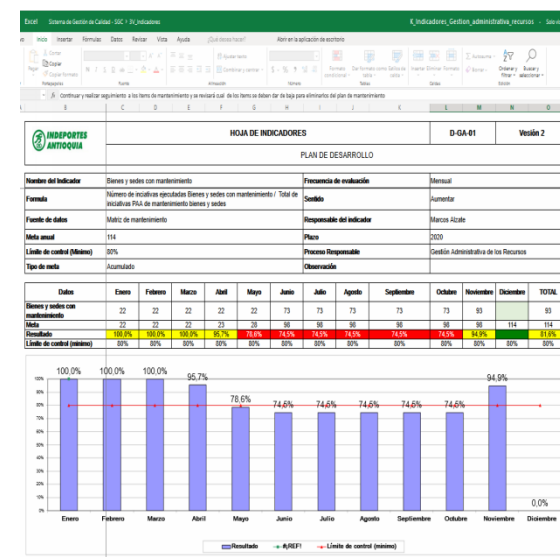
Excel Sistema de Gestión de Calidad - SGC > 5V_Indicadores K_Indicadores_Gestion_administrativa_recursos Sale

Inicio Insertar Fórmulas Datos Revisar Vista Ayuda ¿Qué desea hacer? Abrir en la aplicación de escritorio

Cortar Copiar Copiar formato Ajustar texto Combinar y centrar Formato condicional Dar formato como tabla Estilos de celda Insertar Eliminar Formato Autosuma Borrar Ordenar y filtrar Buscar y seleccionar

Portapapeles Fuente Alineación Número Tablas Celdas Edición

Continuar y realizar seguimiento a los items de mantenimiento y se revisará cual de los items se deben dar de baja para eliminarlos del plan de mantenimiento

INDEPORTES ANTIOQUIA

HOJA DE INDICADORES | D-GA-01 | Versión 2

PLAN DE DESARROLLO

| | | | |
|---|---|---|---|
| Nombre del Indicador | Bienes y sedes con mantenimiento | Frecuencia de evaluación | Mensual |
| Formula | Número de iniciativas ejecutadas Bienes y sedes con mantenimiento / Total de iniciativas PAA de mantenimiento bienes y sedes | Sentido | Aumentar |
| Fuente de datos | Matriz de mantenimiento | Responsable del indicador | Marcos Alzate |
| Meta anual | 114 | Plazo | 2020 |
| Limite de control (Minimo) | 80% | Proceso Responsable | Gestión Administrativa de los Recursos |
| Tipo de meta | Acumulado | Observación | |

| Datos | Enero | Febrero | Marzo | Abril | Mayo | Junio | Julio | Agosto | Septiembre | Octubre | Noviembre | Diciembre | TOTAL |
|---|---|---|---|---|---|---|---|---|---|---|---|---|---|
| Bienes y sedes con mantenimiento | 22 | 22 | 22 | 22 | 22 | 73 | 73 | 73 | 73 | 73 | 93 | | 93 |
| Meta | 22 | 22 | 22 | 23 | 28 | 98 | 98 | 98 | 98 | 98 | 98 | 114 | 114 |
| Resultado | 100,0% | 100,0% | 100,0% | 95,7% | 78,6% | 74,5% | 74,5% | 74,5% | 74,5% | 74,5% | 94,9% | | 81,6% |
| Limite de control (minimo) | 80% | 80% | 80% | 80% | 80% | 80% | 80% | 80% | 80% | 80% | 80% | 80% | 80% |

100% 90% 80% 70% 60% 50% 40% 30% 20% 10% 0%

100,0% 100,0% 100,0% 95,7% 78,6% 74,5% 74,5% 74,5% 74,5% 74,5% 94,9% 0,0%

Enero Febrero Marzo Abril Mayo Junio Julio Agosto Septiembre Octubre Noviembre Diciembre

Resultado #¡REF! Limite de control (minimo)